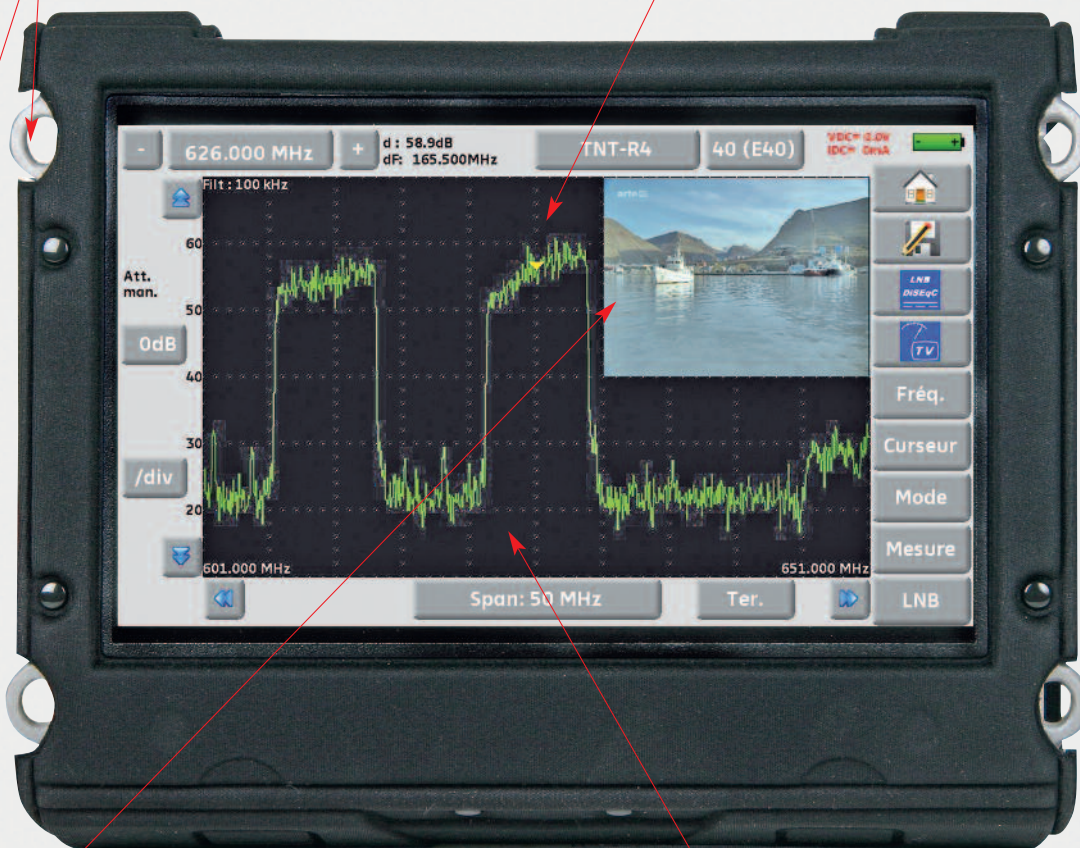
-
626.000 MHz
+
d : 58.9dB
dF: 165.500MHz
TNT-R4
40 (E40)
VDC= 0.0V
IDC= 0mA
Filt : 100 kHz
60
Att. man.
50
0dB
40
30
/div
20
601.000 MHz
651.000 MHz
LNB DiSEqC
TV
Fréq.
Curseur
Mode
Mesure
Span: 50 MHz
Ter.
LNB